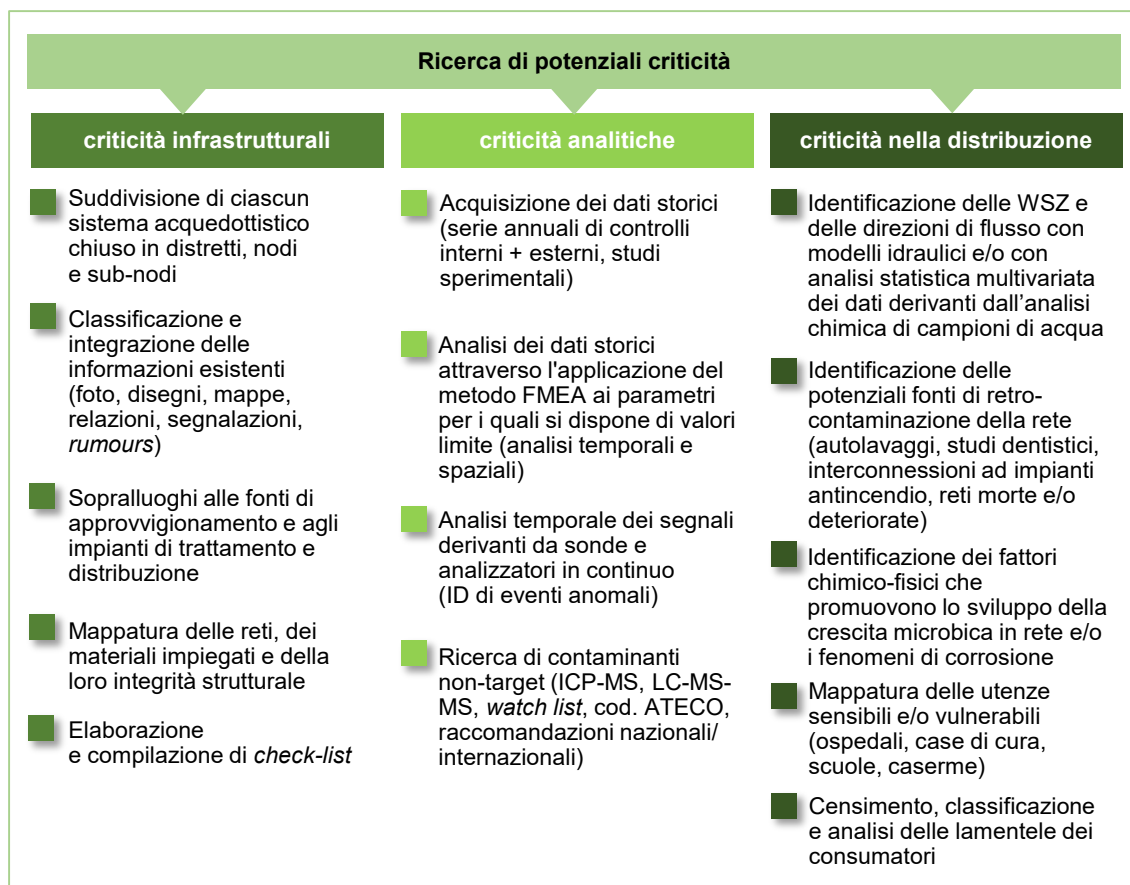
Ricerca di potenziali criticità

criticità infrastrutturali

Suddivisione di ciascun sistema acquedottistico chiuso in distretti, nodi e sub-nodi

Classificazione e integrazione delle informazioni esistenti (foto, disegni, mappe, relazioni, segnalazioni, *rumours*)

Sopralluoghi alle fonti di approvvigionamento e agli impianti di trattamento e distribuzione

Mappatura delle reti, dei materiali impiegati e della loro integrità strutturale

Elaborazione e compilazione di *check-list*

criticità analitiche

Acquisizione dei dati storici (serie annuali di controlli interni + esterni, studi sperimentali)

Analisi dei dati storici attraverso l'applicazione del metodo FMEA ai parametri per i quali si dispone di valori limite (analisi temporali e spaziali)

Analisi temporale dei segnali derivanti da sonde e analizzatori in continuo (ID di eventi anomali)

Ricerca di contaminanti non-target (ICP-MS, LC-MS-MS, *watch list*, cod. ATECO, raccomandazioni nazionali/ internazionali)

criticità nella distribuzione

Identificazione delle WSZ e delle direzioni di flusso con modelli idraulici e/o con analisi statistica multivariata dei dati derivanti dall'analisi chimica di campioni di acqua

Identificazione delle potenziali fonti di retro-contaminazione della rete (autolavaggi, studi dentistici, interconnessioni ad impianti antincendio, reti morte e/o deteriorate)

Identificazione dei fattori chimico-fisici che promuovono lo sviluppo della crescita microbica in rete e/o i fenomeni di corrosione

Mappatura delle utenze sensibili e/o vulnerabili (ospedali, case di cura, scuole, caserme)

Censimento, classificazione e analisi delle lamentele dei consumatori